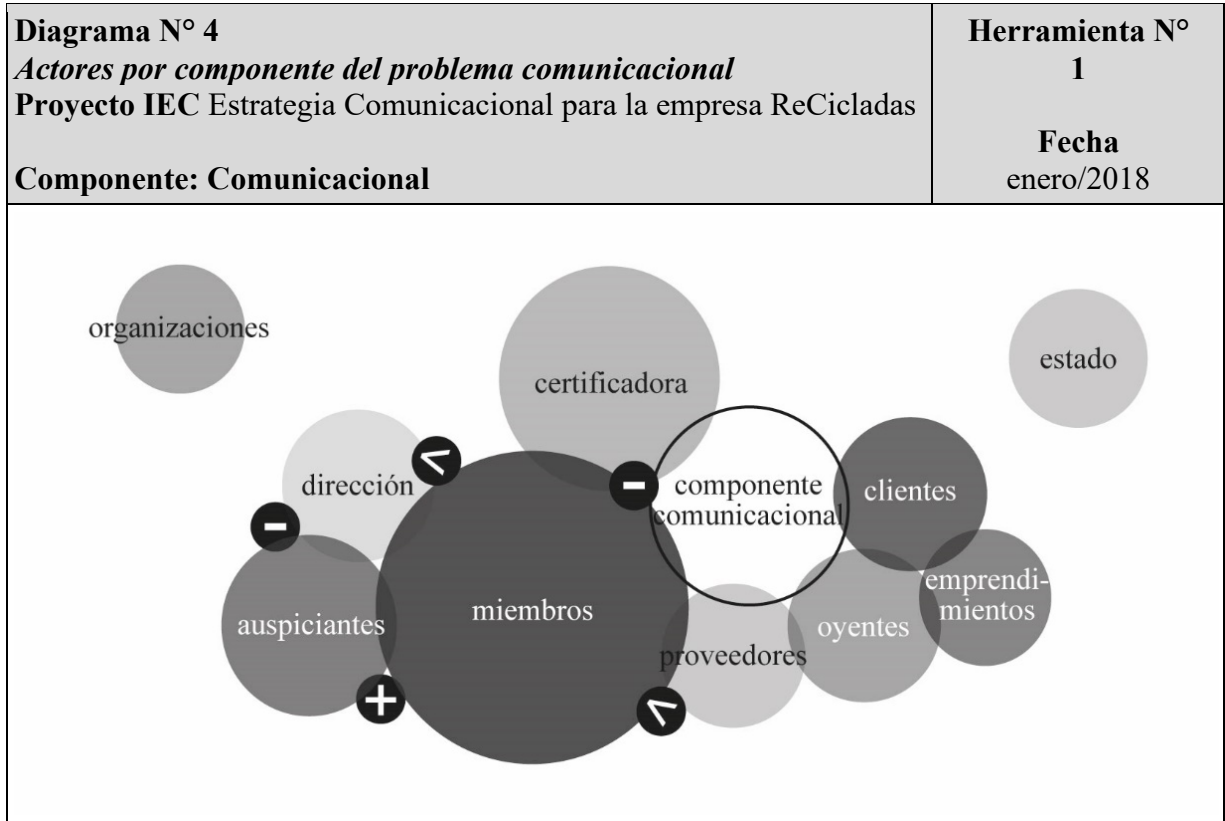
| Diagrama N° 4<br>*Actores por componente del problema comunicacional*<br>**Proyecto IEC** Estrategia Comunicacional para la empresa ReCicladas<br><br>**Componente: Comunicacional** | **Herramienta N° 1**<br><br>**Fecha**<br>enero/2018 |
|---|---|

organizaciones

certificadora

estado

dirección

componente comunicacional

clientes

miembros

auspiciantes

proveedores

oyentes

emprendimientos